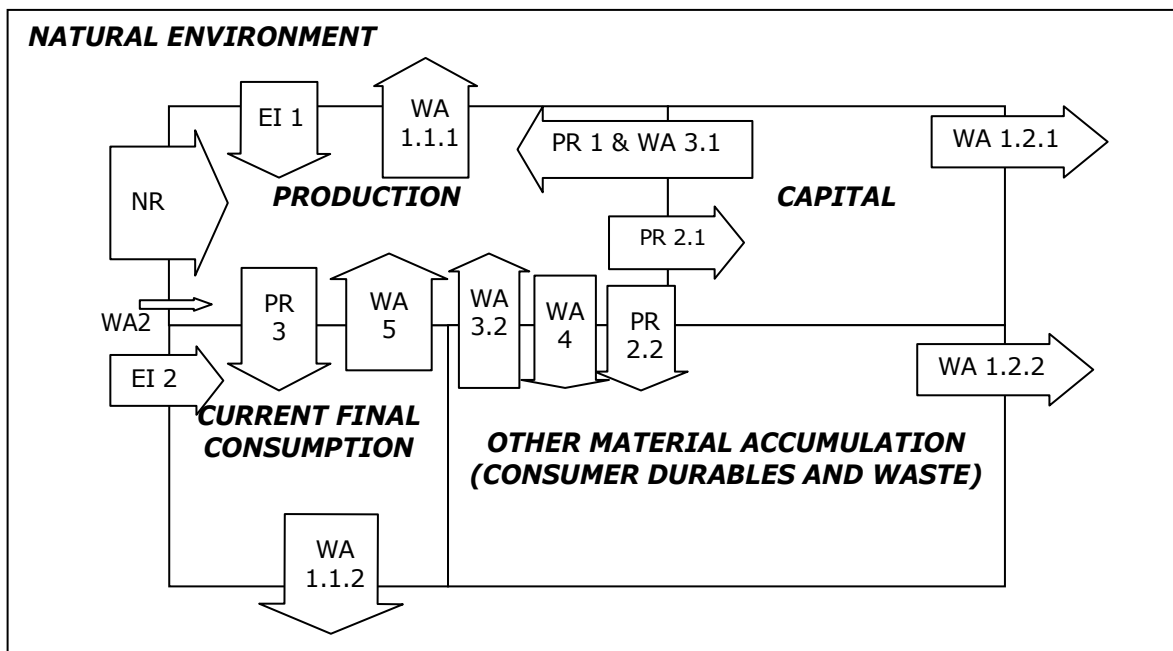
NATURAL ENVIRONMENT

EI 1

WA 1.1.1

PR 1 & WA 3.1

WA 1.2.1

NR

PRODUCTION

CAPITAL

PR 2.1

WA2

PR 3

WA 5

WA 3.2

WA 4

PR 2.2

EI 2

WA 1.2.2

CURRENT FINAL CONSUMPTION

OTHER MATERIAL ACCUMULATION (CONSUMER DURABLES AND WASTE)

WA 1.1.2